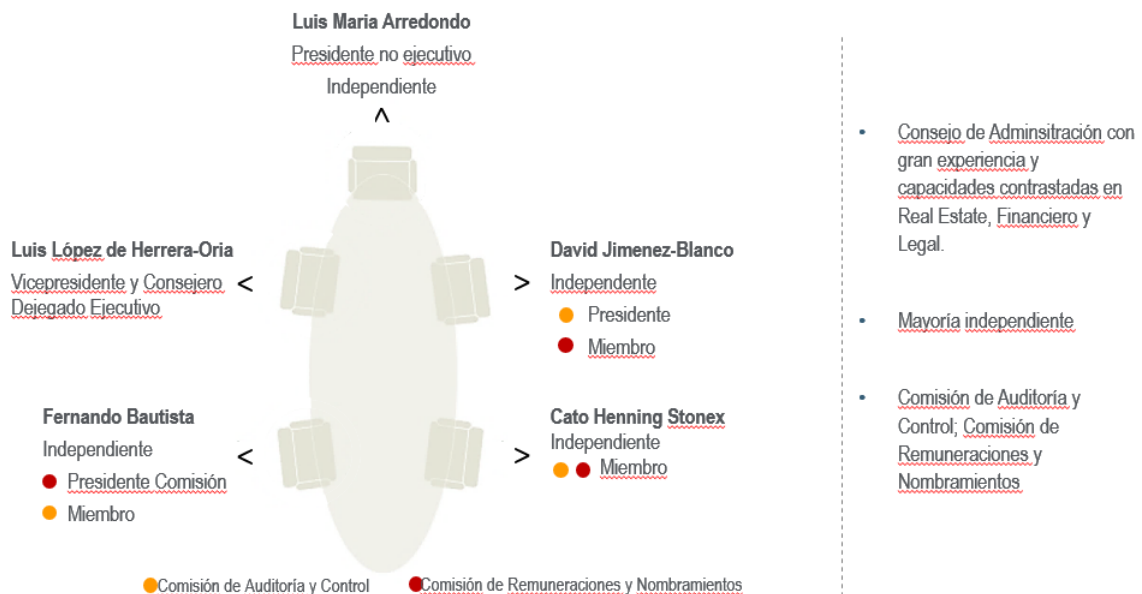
Luis Maria Arredondo
Presidente no ejecutivo
Independiente
^

Luis López de Herrera-Oria
Vicepresidente y Consejero Dejegado Ejecutivo
<

David Jimenez-Blanco
>
Independiente
Presidente
Miembro

Fernando Bautista
Independiente
<
Presidente Comisión
Miembro

Cato Henning Stonex
>
Independiente
Miembro

Comisión de Auditoría y Control
Comisión de Remuneraciones y Nombramientos

• Consejo de Adminsitración con gran experiencia y capacidades contrastadas en Real Estate, Financiero y Legal.

• Mayoría independiente

• Comisión de Auditoría y Control; Comisión de Remuneraciones y Nombramientos